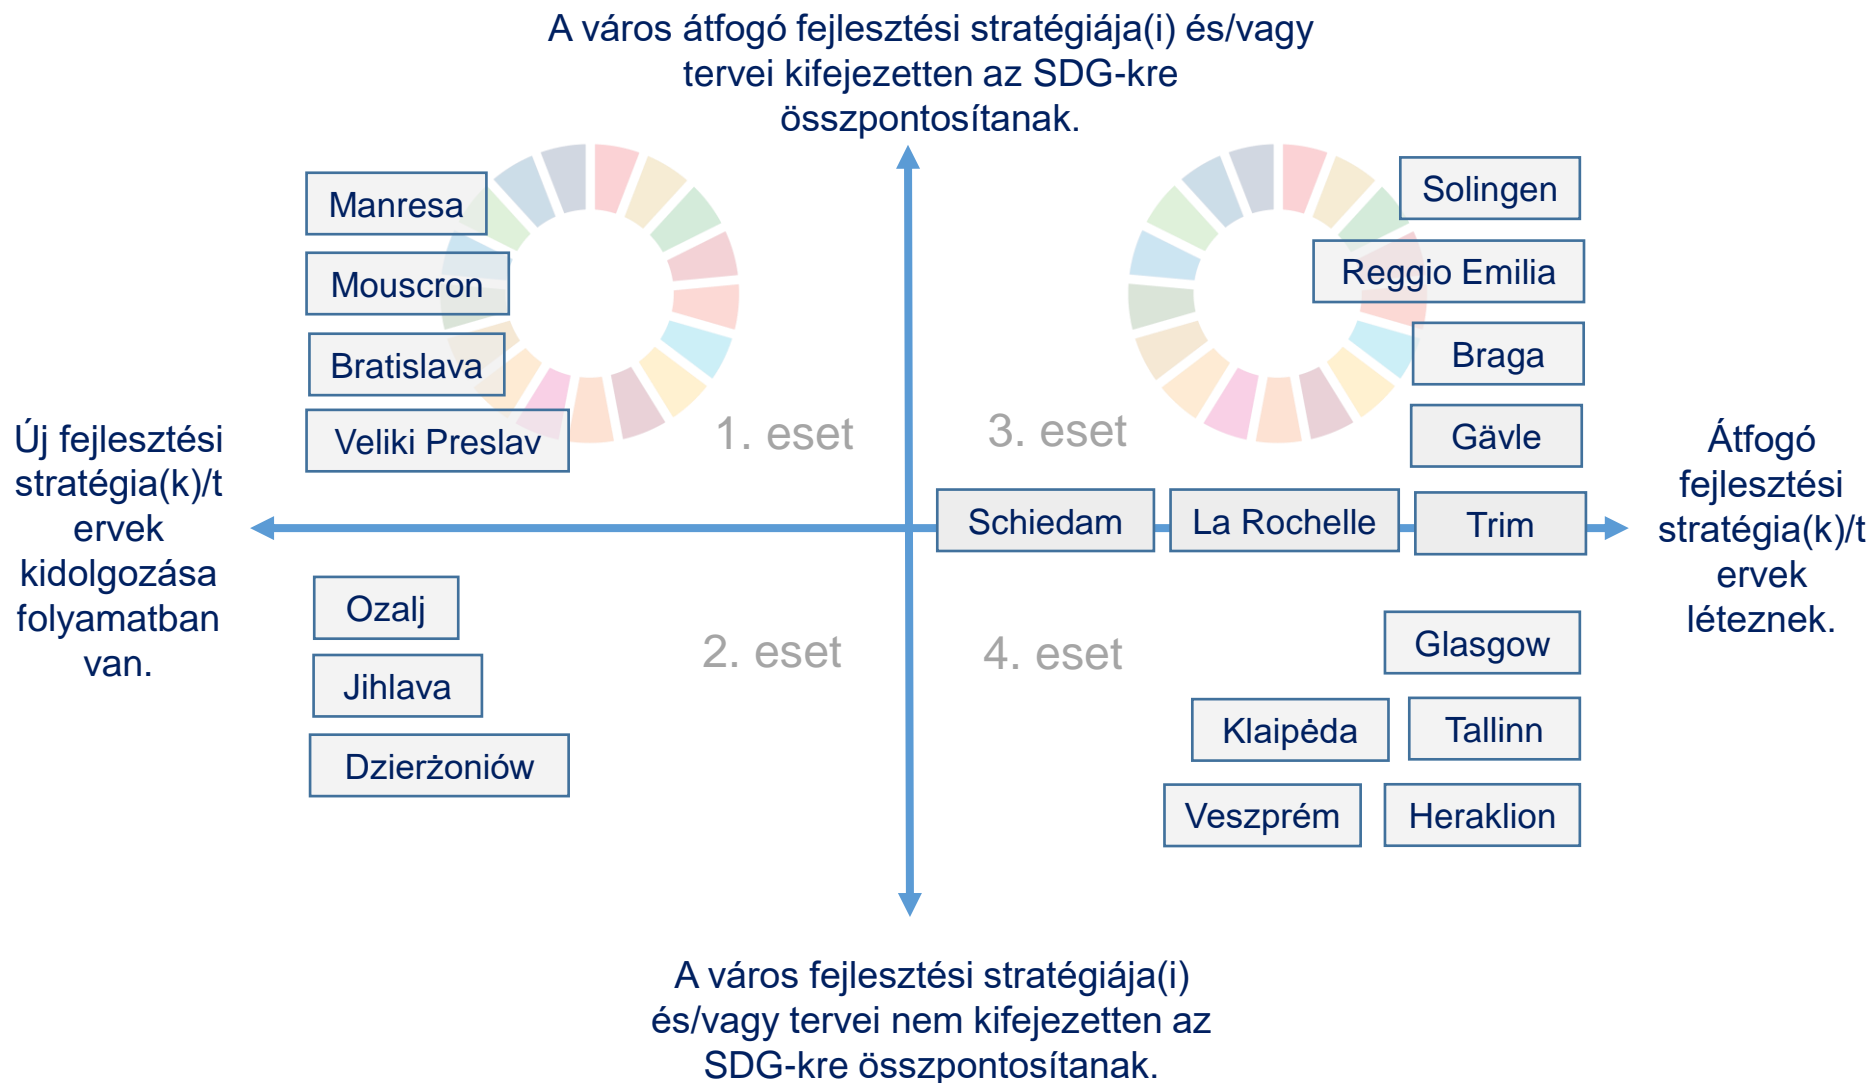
A város átfogó fejlesztési stratégiája(i) és/vagy tervei kifejezetten az SDG-kre összpontosítanak.

Manresa

Mouscron

Bratislava

Veliki Preslav

1. eset

3. eset

Solingen

Reggio Emilia

Braga

Gävle

Új fejlesztési stratégia(k)/t ervek kidolgozása folyamatban van.

Schiedam

La Rochelle

Trim

Átfogó fejlesztési stratégia(k)/t ervek léteznek.

Ozalj

Jihlava

Dzierżoniów

2. eset

4. eset

Glasgow

Klaipėda

Tallinn

Veszprém

Heraklion

A város fejlesztési stratégiája(i) és/vagy tervei nem kifejezetten az SDG-kre összpontosítanak.